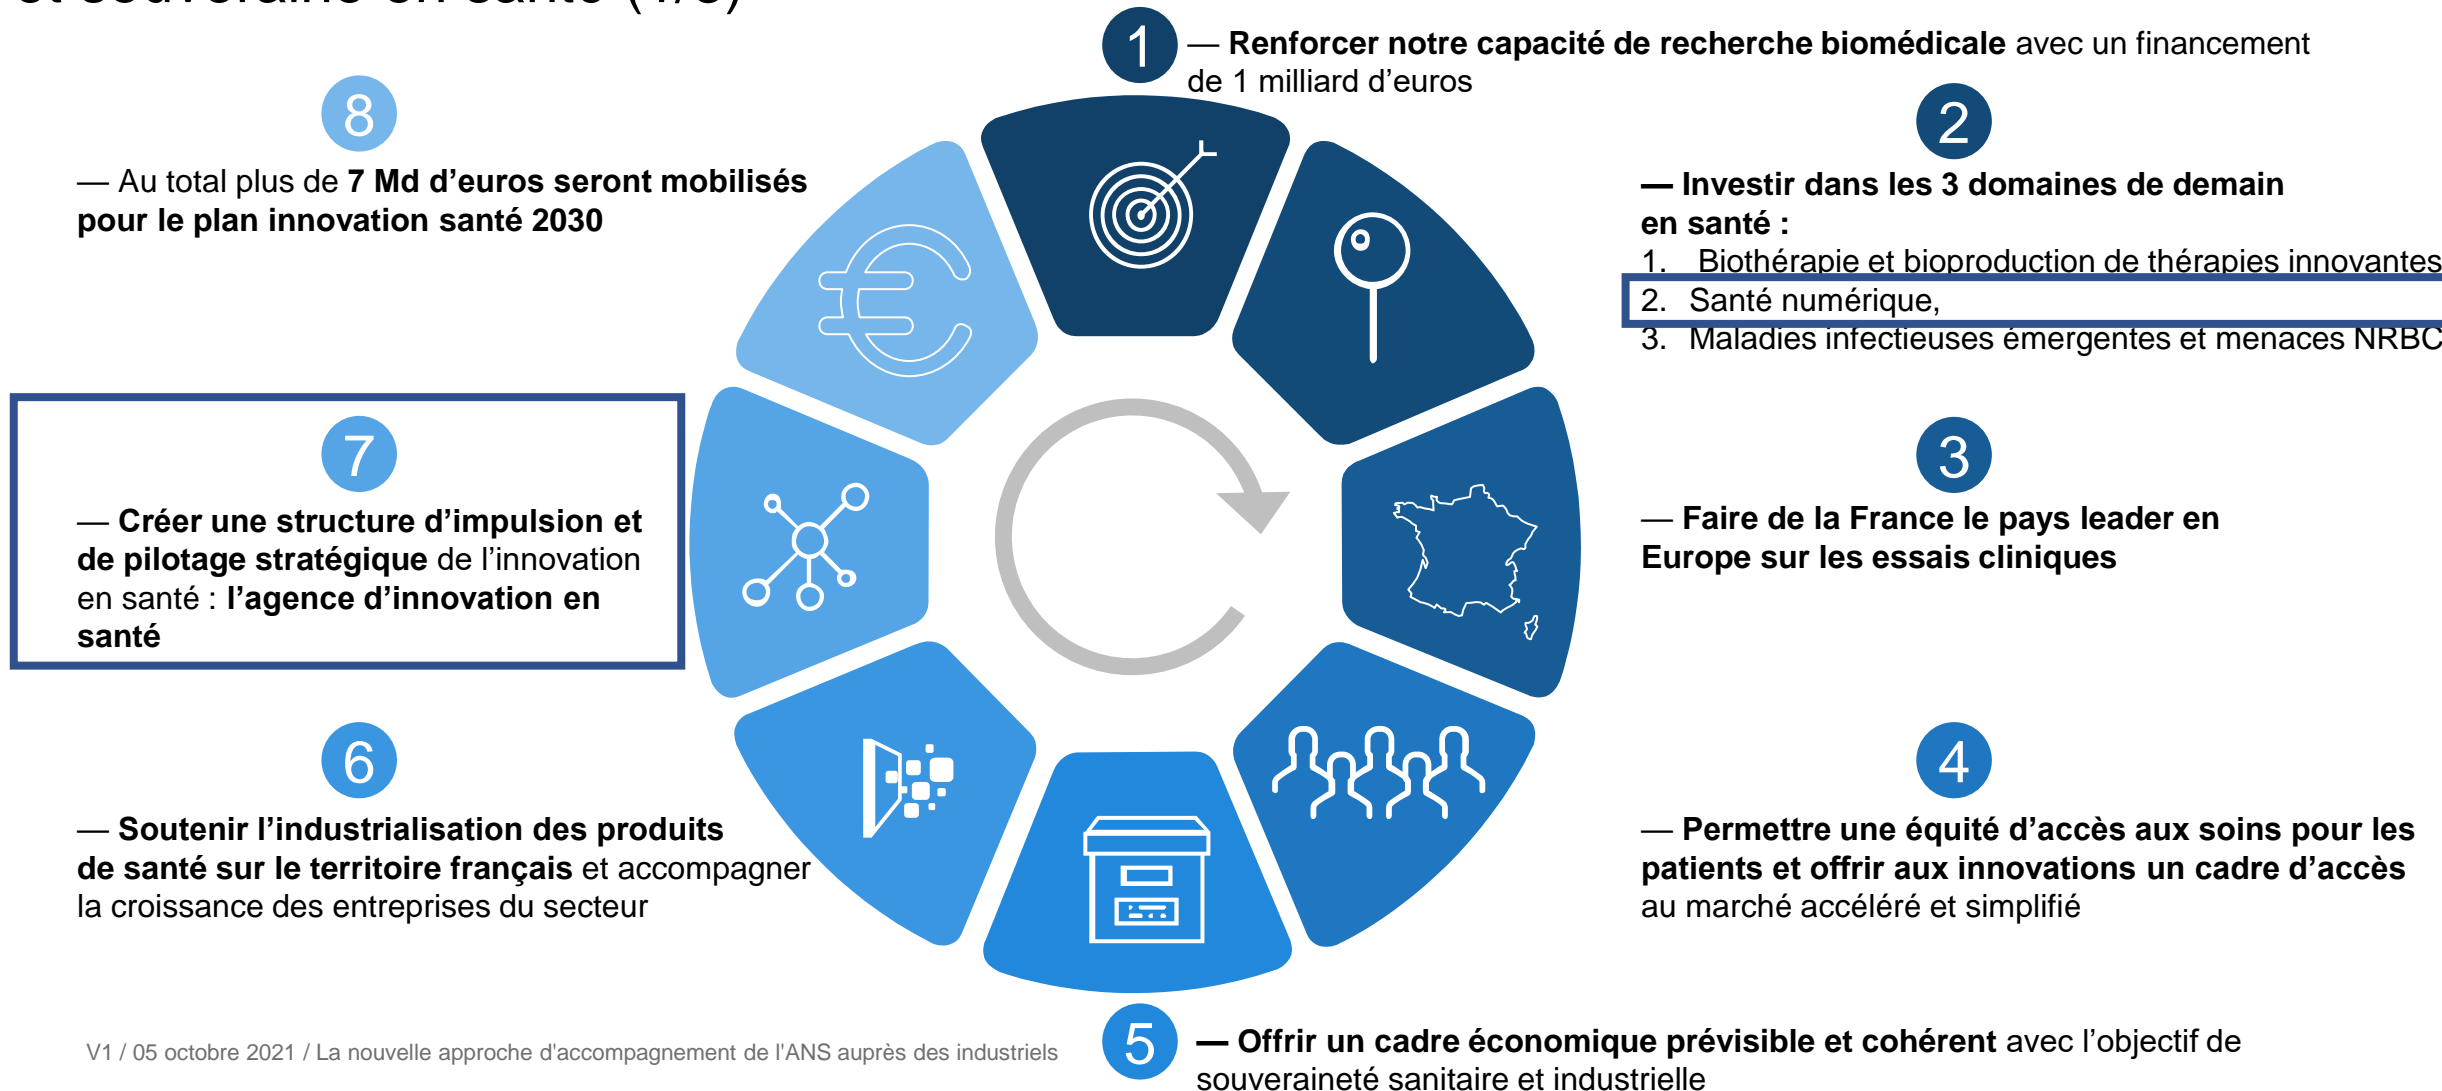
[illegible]

1 — **Renforcer notre capacité de recherche biomédicale** avec un financement de 1 milliard d'euros

8

— Au total plus de **7 Md d'euros seront mobilisés pour le plan innovation santé 2030**

2

**— Investir dans les 3 domaines de demain en santé :**
1. Biothérapie et bioproduction de thérapies innovantes
2. Santé numérique,
3. Maladies infectieuses émergentes et menaces NRBC

7

— **Créer une structure d'impulsion et de pilotage stratégique** de l'innovation en santé : **l'agence d'innovation en santé**

3

— **Faire de la France le pays leader en Europe sur les essais cliniques**

6

— **Soutenir l'industrialisation des produits de santé sur le territoire français** et accompagner la croissance des entreprises du secteur

4

— **Permettre une équité d'accès aux soins pour les patients et offrir aux innovations un cadre d'accès** au marché accéléré et simplifié

V1 / 05 octobre 2021 / La nouvelle approche d'accompagnement de l'ANS auprès des industriels

5 **— Offrir un cadre économique prévisible et cohérent** avec l'objectif de souveraineté sanitaire et industrielle